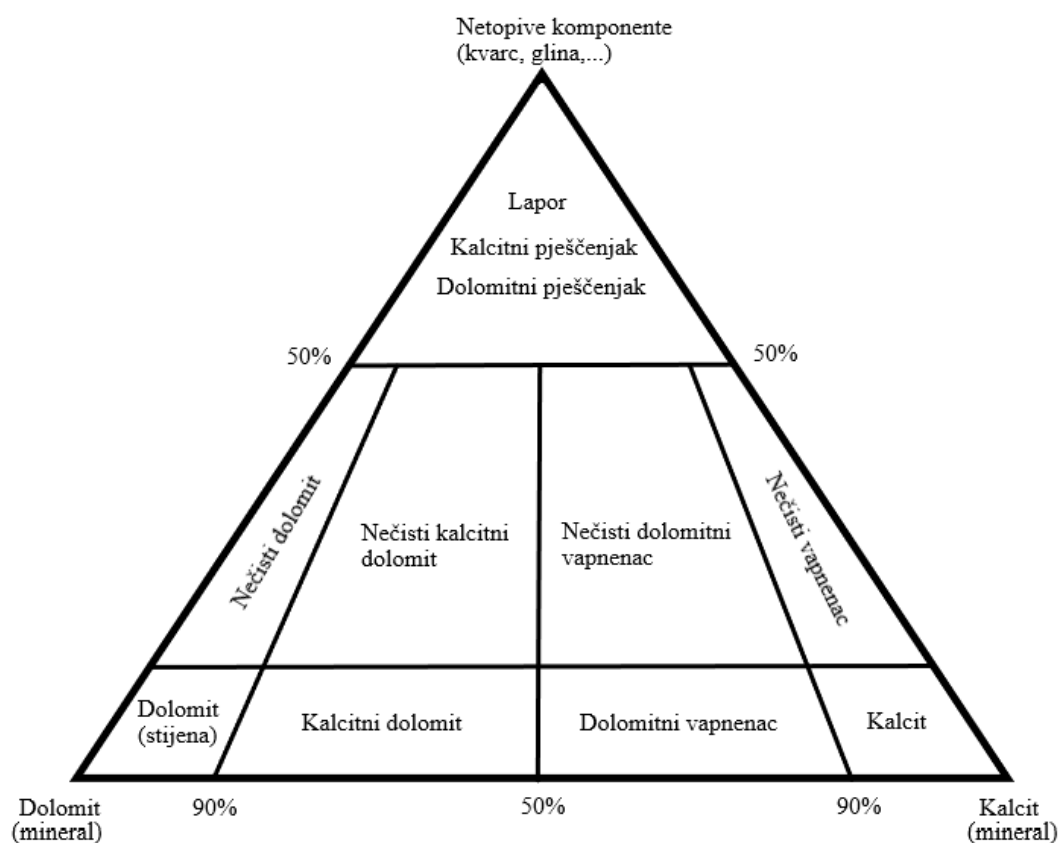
Netopive komponente
(kvarc, glina,...)

Lapor
Kalcitni pješčenjak
Dolomitni pješčenjak

50%

50%

Nečisti dolomit

Nečisti kalcitni dolomit

Nečisti dolomitni vapnenac

Nečisti vapnenac

Dolomit (stijena)

Kalcitni dolomit

Dolomitni vapnenac

Kalcit

Dolomit (mineral)

90%

50%

90%

Kalcit (mineral)